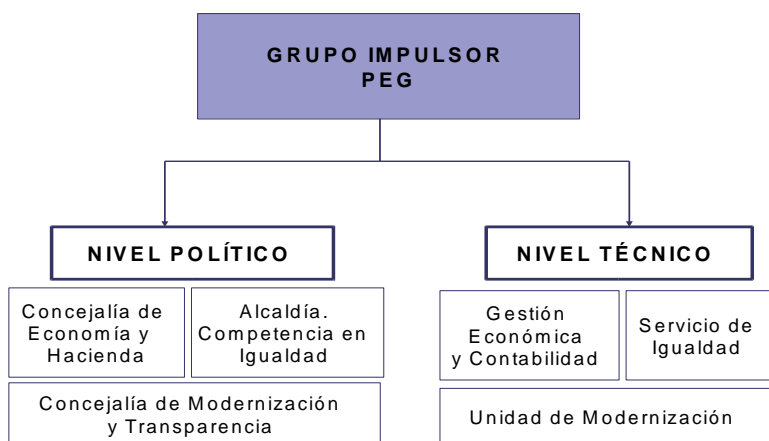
GRUPO IMPULSOR PEG

NIVEL POLÍTICO

Concejalía de Economía y Hacienda

Alcaldía. Competencia en Igualdad

Concejalía de Modernización y Transparencia

NIVEL TÉCNICO

Gestión Económica y Contabilidad

Servicio de Igualdad

Unidad de Modernización